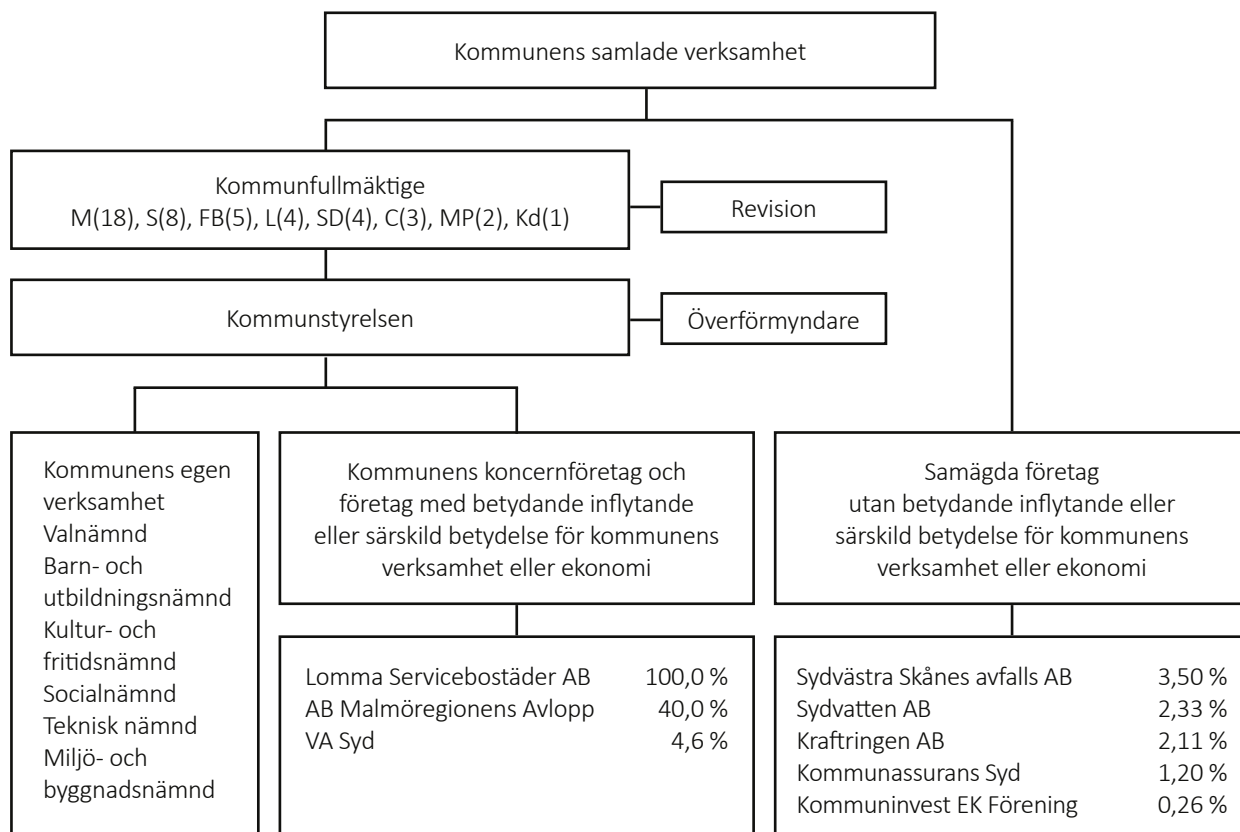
Kommunens samlade verksamhet

Kommunfullmäktige
M(18), S(8), FB(5), L(4), SD(4), C(3), MP(2), Kd(1)

Revision

Kommunstyrelsen

Överförmyndare

Kommunens egen verksamhet
Valnämnd
Barn- och utbildningsnämnd
Kultur- och fritidsnämnd
Socialnämnd
Teknisk nämnd
Miljö- och byggnadsnämnd

Kommunens koncernföretag och företag med betydande inflytande eller särskild betydelse för kommunens verksamhet eller ekonomi

Lomma Servicebostäder AB 100,0 %
AB Malmöregionens Avlopp 40,0 %
VA Syd 4,6 %

Samägda företag utan betydande inflytande eller särskild betydelse för kommunens verksamhet eller ekonomi

Sydvästra Skånes avfalls AB 3,50 %
Sydvatten AB 2,33 %
Kraftringen AB 2,11 %
Kommunassurans Syd 1,20 %
Kommuninvest EK Förening 0,26 %